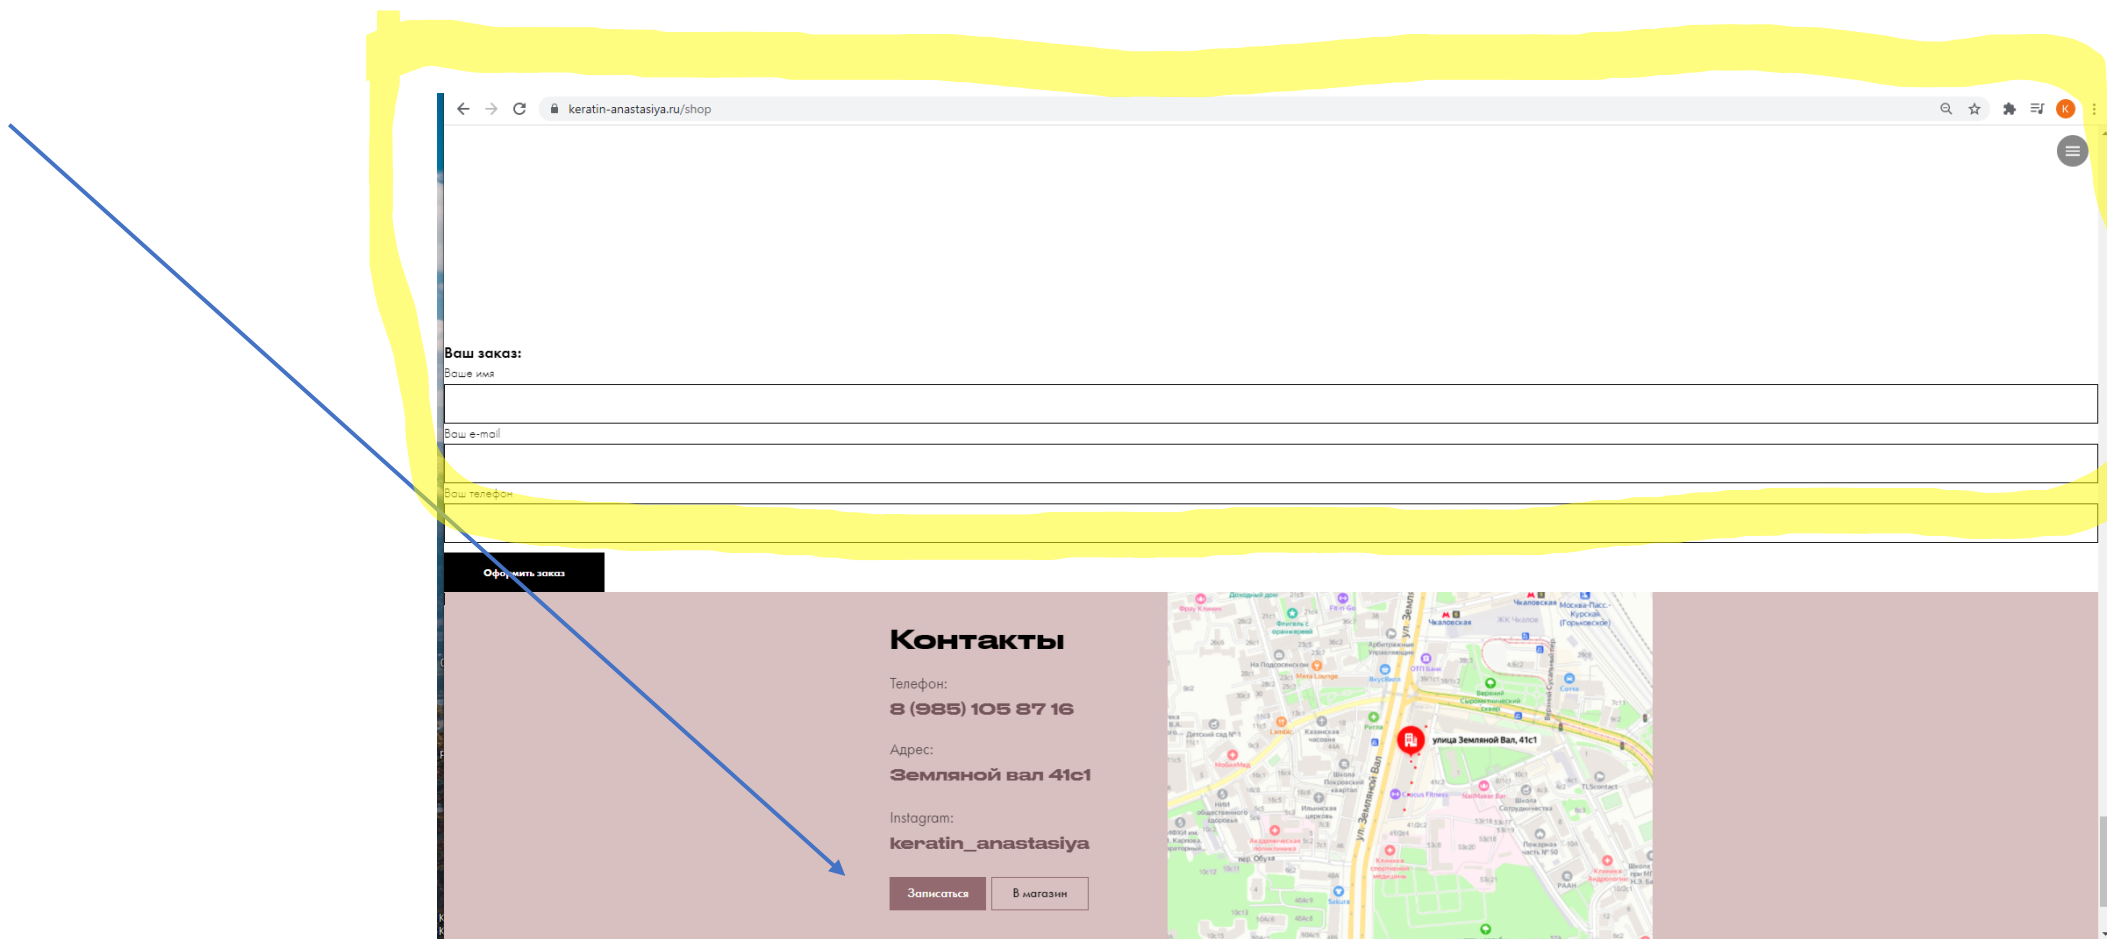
keratin-anastasiya.ru/shop

Ваш заказ:
Ваше имя
Ваш e-mail
Ваш телефон
Оформить заказ

Контакты
Телефон:
8 (985) 105 87 16
Адрес:
Земляной вал 41с1
Instagram:
keratin_anastasiya
Записаться
В магазин

улица Земляной Вал, 41с1
ул. Земляной Вал
Чкаловская
Курская
пер. Обуха